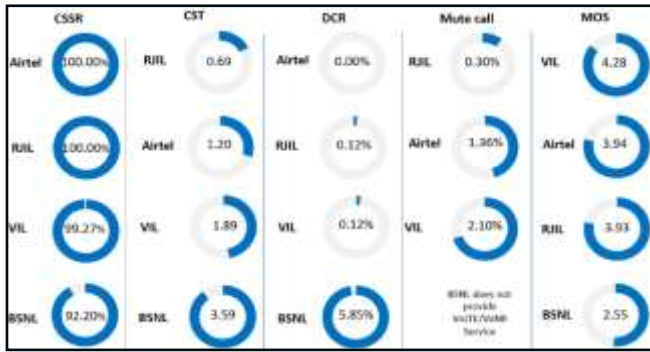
| CSSR | | CST | | DCR | | Mute call | | MOS | |
|---|---|---|---|---|---|---|---|---|---|
| Airtel | 100.00% | RJIL | 0.69 | Airtel | 0.00% | RJIL | 0.30% | VIL | 4.28 |
| RJIL | 100.00% | Airtel | 1.20 | RJIL | 0.12% | Airtel | 1.36% | Airtel | 3.94 |
| VIL | 99.27% | VIL | 1.89 | VIL | 0.12% | VIL | 2.10% | RJIL | 3.93 |
| BSNL | 92.20% | BSNL | 3.59 | BSNL | 5.85% | BSNL does not provide VoLTE/VoWifi Service | | BSNL | 2.55 |